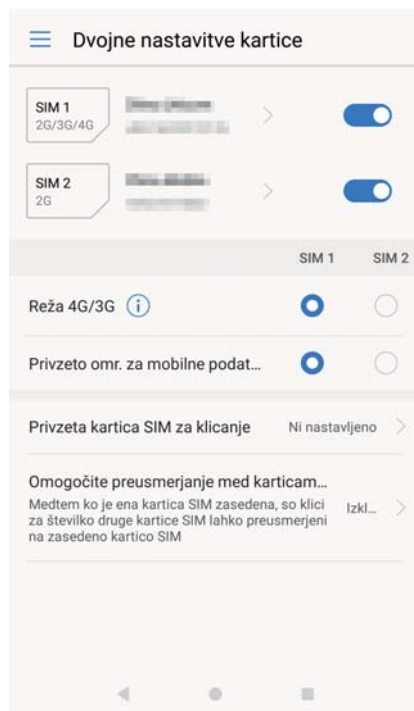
Dvojne nastavitve kartice

SIM 1
2G/3G/4G
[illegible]

SIM 2
2G
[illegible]

SIM 1 SIM 2

Reža 4G/3G

Privzeto omr. za mobilne podat...

Privzeta kartica SIM za klicanje Ni nastavljeno

Omogočite preusmerjanje med karticam...
Medtem ko je ena kartica SIM zasedena, so klici za številko druge kartice SIM lahko preusmerjeni na zasedeno kartico SIM
Izkl...